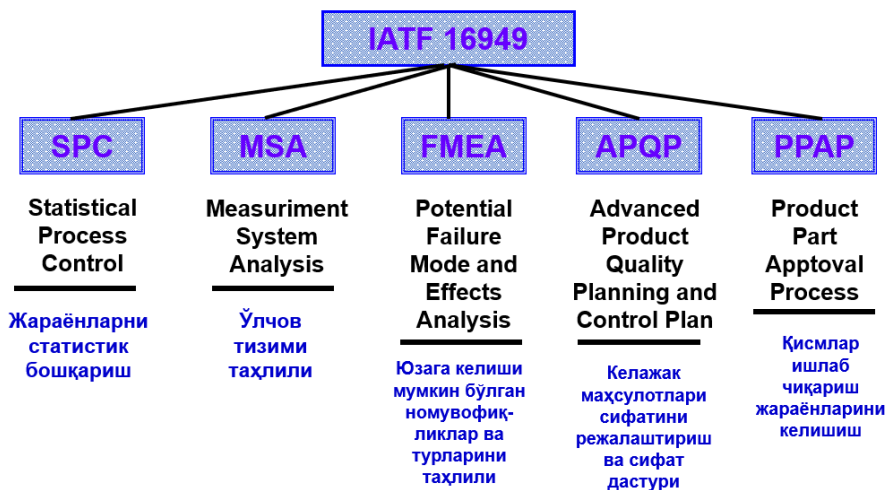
IATF 16949

SPC

Statistical Process Control

Жараёнларни статистик бошқариш

MSA

Measuriment System Analysis

Ўлчов тизими таҳлили

FMEA

Potential Failure Mode and Effects Analysis

Юзага келиши мумкин бўлган номувофиқликлар ва турларини таҳлили

APQP

Advanced Product Quality Planning and Control Plan

Келажак маҳсулотлари сифатини режалаштириш ва сифат дастури

PPAP

Product Part Apptoval Process

Қисмлар ишлаб чиқариш жараёнларини келишиш